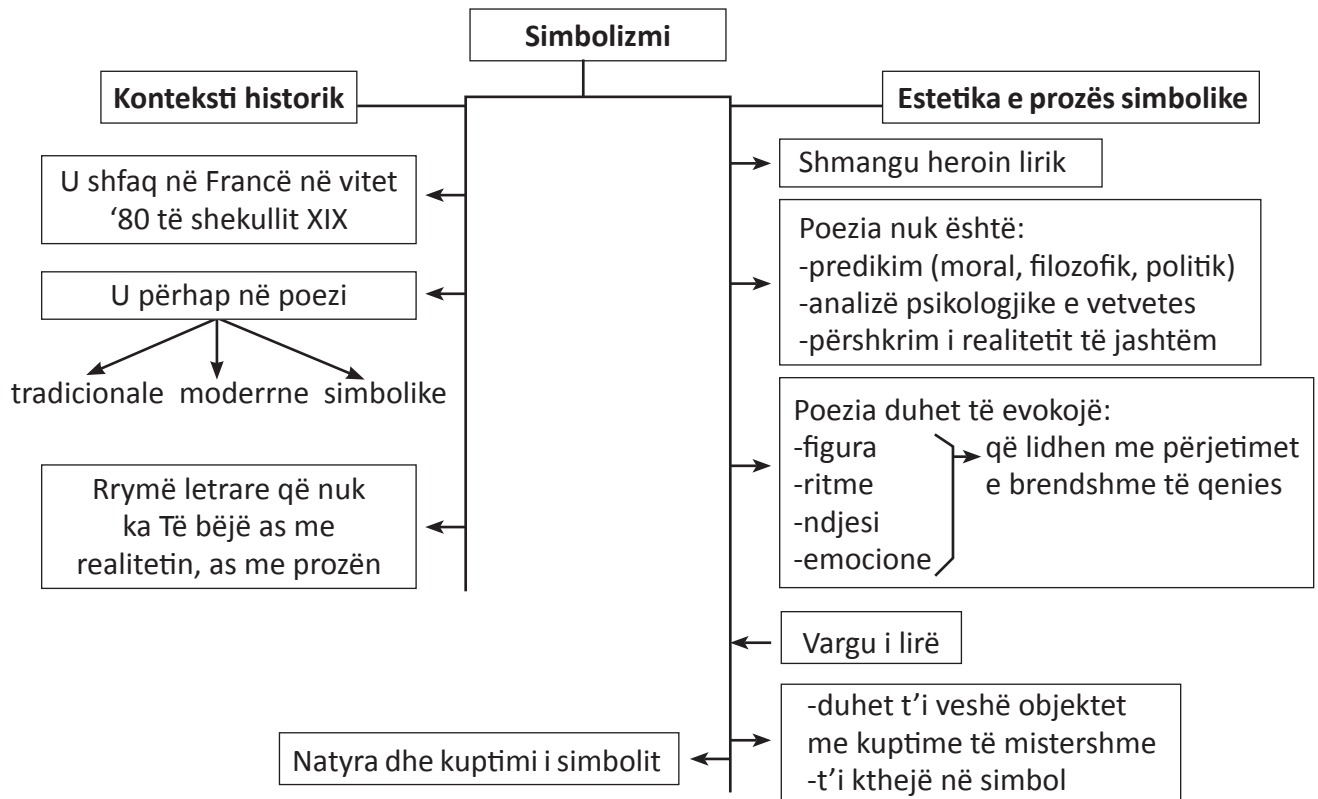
Simbolizmi

Konteksti historik

Estetika e prozës simbolike

U shfaq në Francë në vitet '80 të shekullit XIX

U përhap në poezi

tradicionale moderrne simbolike

Rrymë letrare që nuk ka Të bëjë as me realitetin, as me prozën

Shmangu heroin lirik

Poezia nuk është:
-predikim (moral, filozofik, politik)
-analizë psikologjike e vetvetes
-përshkrim i realitetit të jashtëm

Poezia duhet të evokojë:
-figura
-ritme
-ndjesi
-emocione
që lidhen me përjetimet e brendshme të qenies

Vargu i lirë

-duhet t'i veshë objektet me kuptime të mistershme
-t'i kthejë në simbol

Natyra dhe kuptimi i simbolit